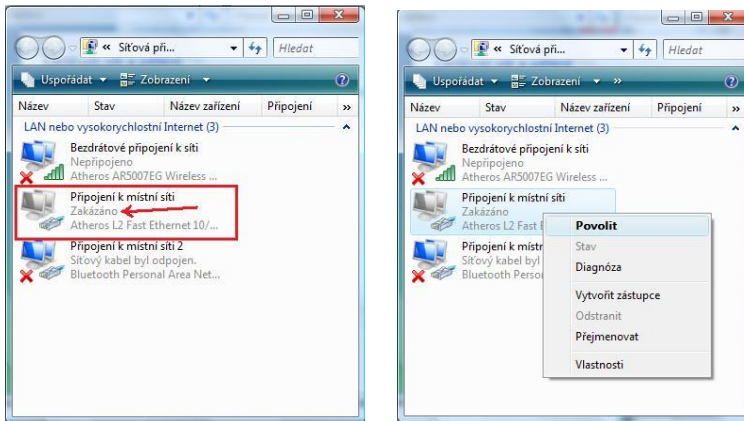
« Síťová při... Hledat

Uspořádat Zobrazení

Název Stav Název zařízení Připojení »

LAN nebo vysokorychlostní Internet (3)

Bezdrátové připojení k síti
Nepřipojeno
Atheros AR5007EG Wireless ...

Připojení k místní síti
Zakázáno
Atheros L2 Fast Ethernet 10/...

Připojení k místní síti 2
Síťový kabel byl odpojen.
Bluetooth Personal Area Net...

« Síťová při... Hledat

Uspořádat Zobrazení »

Název Stav Název zařízení Připojení »

LAN nebo vysokorychlostní Internet (3)

Bezdrátové připojení k síti
Nepřipojeno
Atheros AR5007EG Wireless ...

Připojení k místní síti
Zakázáno
Atheros L2 Fast E

Připojení k místní sí
Síťový kabel byl
Bluetooth Persor

Povolit
Stav
Diagnóza
Vytvořit zástupce
Odstranit
Přejmenovat
Vlastnosti